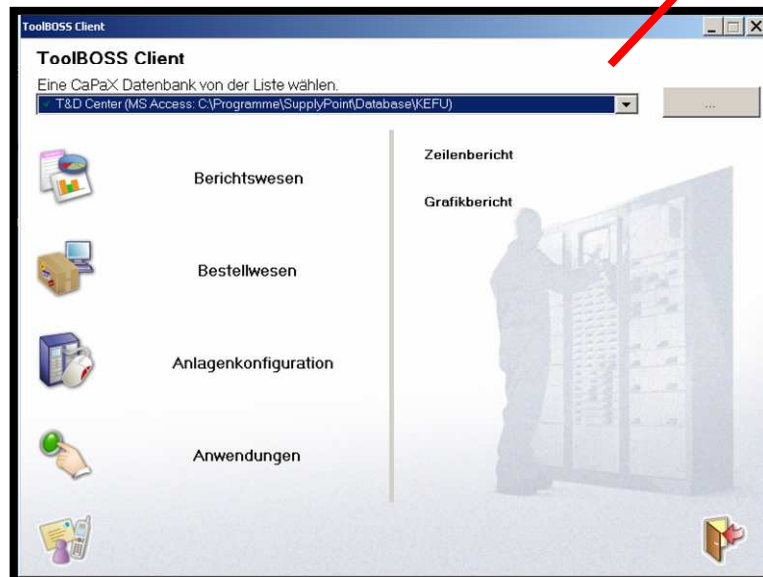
ToolBOSS Client

ToolBOSS Client

Eine CaPaX Datenbank von der Liste wählen.

T&D Center (MS Access: C:\Programme\SupplyPoint\Database\KEFU)

...

Berichtswesen

Bestellwesen

Anlagenkonfiguration

Anwendungen

Zeilenbericht

Grafikbericht